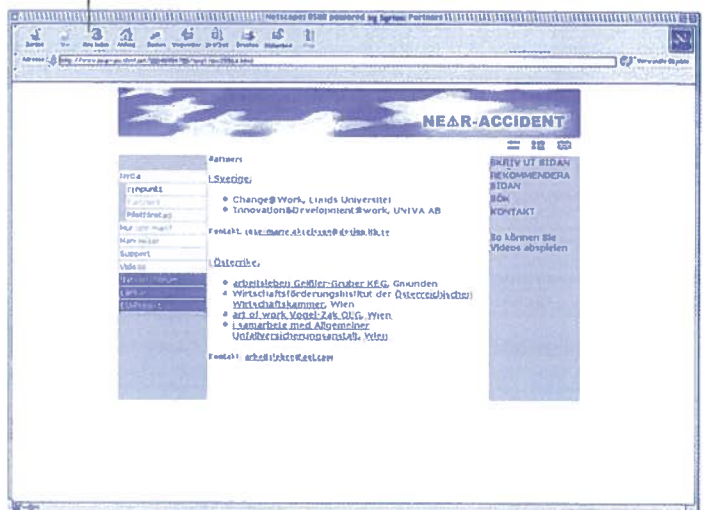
Netscape: 0500 powered by Syntax Partners

NEAR-ACCIDENT

Partners

I Sverige:

- Change@Work, Lunds Universitet
- Innovation&Development@work, UNIVA AB

Kontakt: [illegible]

I Österrike:

- arbeitsleben Geißler-Gruber KEG, Gmunden
- Wirtschaftsförderungsinstitut der Österreichischen Wirtschaftskammer, Wien
- art of work Vogel-Zak OEG, Wien
- I samarbete med Allgemeiner Unfallversicherungsanstalt, Wien

Kontakt: arbeitsleben@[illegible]

SKRIV UT SIDAN
REKOMMENDERA SIDAN
SÖK
KONTAKT

So können Sie Videos abspielen

Support
Videos